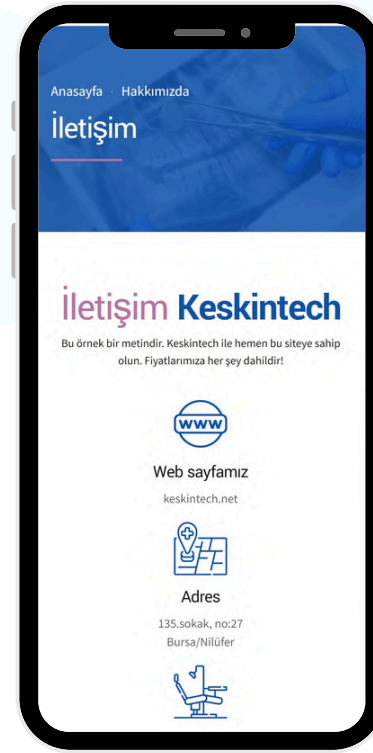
Anasayfa · Hakkımızda

İletişim

İletişim Keskintech

Bu örnek bir metindir. Keskintech ile hemen bu siteye sahip olun. Fiyatlarımıza her şey dahildir!

www

Web sayfamız

keskintech.net

Adres

135.sokak, no:27
Bursa/Nilüfer